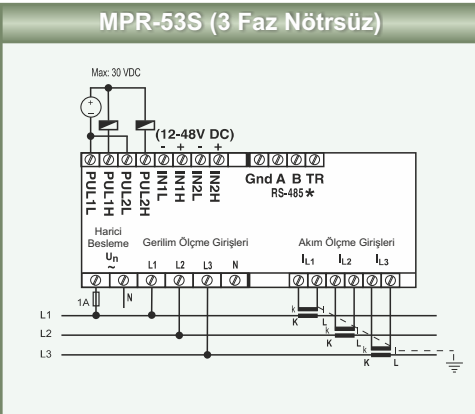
MPR-53S (3 Faz Nötrsüz)

Max: 30 VDC

+
-

(12-48V DC)
- + - +

PUL1L PUL1H PUL2L PUL2H IN1L IN1H IN2L IN2H

Gnd A B TR
RS-485 *

Harici Besleme
$U_n$
~

Gerilim Ölçme Girişleri
L1 L2 L3 N

Akım Ölçme Girişleri
$I_{L1}$ $I_{L2}$ $I_{L3}$

1A
N

L1
L2
L3

k
K
L
k
K
L
l
K
L